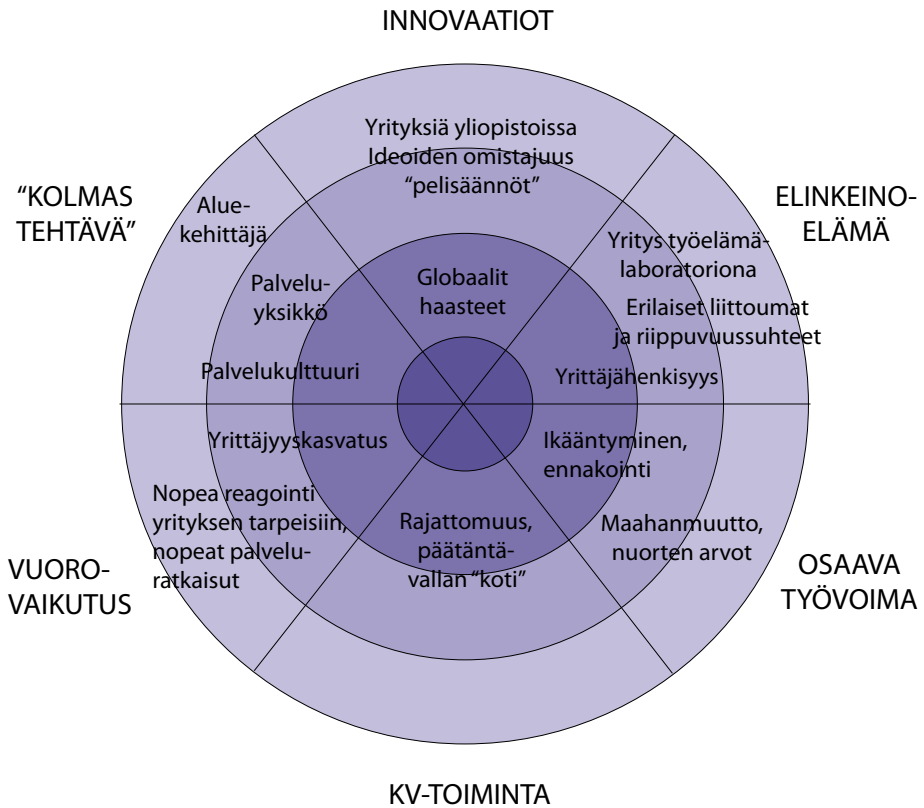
INNOVAATIOT

"KOLMAS TEHTÄVÄ"

ELINKEINO-ELÄMÄ

Yrityksiä yliopistoissa
Ideoiden omistajuus
"pelisäännöt"

Alue-kehittäjä

Yritys työelämälaboratoriona

Palvelu-yksikkö

Globaalit haasteet

Erilaiset liittoumat ja riippuvuussuhteet

Palvelukulttuuri

Yrittäjähenkisyys

Yrittäjyyskasvatus

Ikääntyminen, ennakointi

Nopea reagointi yrityksen tarpeisiin, nopeat palvelu-ratkaisut

Rajattomuus, päätäntävallan "koti"

Maahanmuutto, nuorten arvot

VUORO-VAIKUTUS

OSAAVA TYÖVOIMA

KV-TOIMINTA